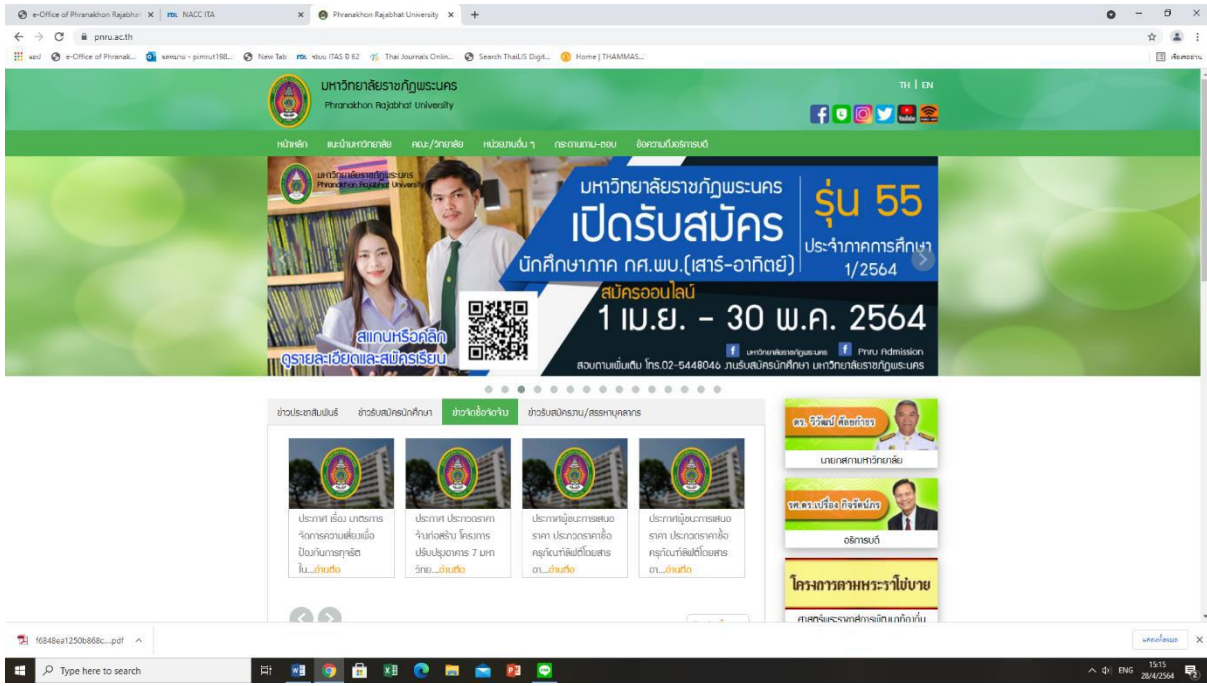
e-Office of Phranakhon Rajabhat × NACC ITA × Phranakhon Rajabhat University × +

pnru.ac.th

แอป e-Office of Phranak... ผลงาน - pimrut198... New Tab ระบบ ITAS ปี 62 Thai Journals Onlin... Search ThaiLIS Digit... Home | THAMMAS...

มหาวิทยาลัยราชภัฏพระนคร
Phranakhon Rajabhat University

TH | EN

หน้าหลัก แนะนำมหาวิทยาลัย คณะ/วิทยาลัย หน่วยงานอื่น ๆ กระดานถาม-ตอบ ข้อความถึงอธิการบดี

มหาวิทยาลัยราชภัฏพระนคร
Phranakhon Rajabhat University

มหาวิทยาลัยราชภัฏพระนคร
เปิดรับสมัคร
นักศึกษาภาค กศ.พบ.(เสาร์-อาทิตย์)
รุ่น 55
ประจำภาคการศึกษา 1/2564
สมัครออนไลน์
1 เม.ย. - 30 พ.ค. 2564
สแกนหรือคลิก
ดูรายละเอียดและสมัครเรียน
มหาวิทยาลัยราชภัฏพระนคร Pnru Admission
สอบถามเพิ่มเติม โทร.02-5448046 งานรับสมัครนักศึกษา มหาวิทยาลัยราชภัฏพระนคร

ข่าวประชาสัมพันธ์ ข่าวรับสมัครนักศึกษา ข่าวจัดซื้อจัดจ้าง ข่าวรับสมัครงาน/สรรหาบุคลากร

ประกาศ เรื่อง มาตรการจัดการความเสี่ยงเพื่อป้องกันการทุจริตใน...อ่านต่อ

ประกาศ ประกวดราคาจ้างก่อสร้าง โครงการปรับปรุงอาคาร 7 มหาวิทย...อ่านต่อ

ประกาศผู้ชนะการเสนอราคา ประกวดราคาซื้อครุภัณฑ์สื่อโสตทัศนูปกรณ์...อ่านต่อ

ประกาศผู้ชนะการเสนอราคา ประกวดราคาซื้อครุภัณฑ์สื่อโสตทัศนูปกรณ์...อ่านต่อ

ดร. วิวัฒน์ ศัลยกำธร
นายกสภามหาวิทยาลัย

รศ.ดร.เปรื่อง กิจรัตน์ภร
อธิการบดี

โครงการตามพระราชดำริ
ศาสตร์พระราชาสู่การพัฒนาท้องถิ่น

f6848ea1250b868c....pdf ^

แสดงทั้งหมด ×

Type here to search

ENG 15:15 28/4/2564